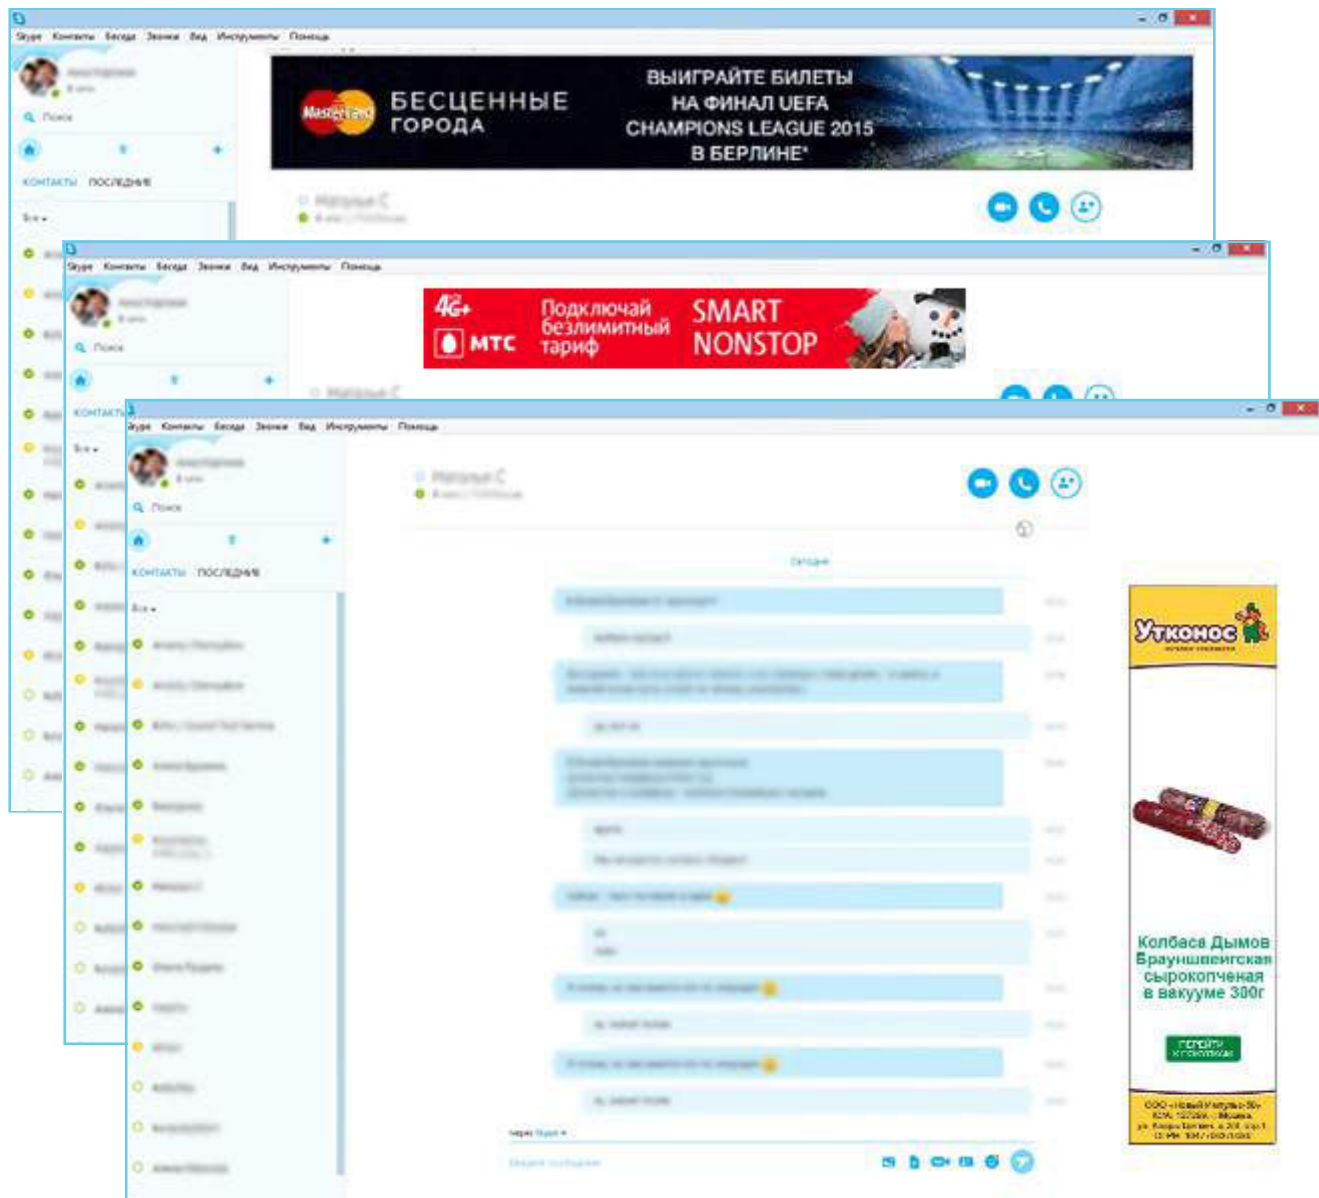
Skype Контакты Беседа Звонки Вид Инструменты Помощь

Поиск

КОНТАКТЫ ПОСЛЕДНИЕ

Все

MasterCard БЕСЦЕННЫЕ ГОРОДА

ВЫИГРАЙТЕ БИЛЕТЫ НА ФИНАЛ UEFA CHAMPIONS LEAGUE 2015 В БЕРЛИНЕ*

Наталья С

Skype Контакты Беседа Звонки Вид Инструменты Помощь

Поиск

КОНТАКТЫ

Все

4G+ МТС Подключай безлимитный тариф SMART NONSTOP

Наталья С

Skype Контакты Беседа Звонки Вид Инструменты Помощь

Поиск

КОНТАКТЫ ПОСЛЕДНИЕ

Все

Наталья С

Сегодня

Утконос

Колбаса Дымов Брауншвейгская сырокопченая в вакууме 300г

ПЕРЕЙТИ К ПОКУПКАМ

через Skype

Введите сообщение

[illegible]